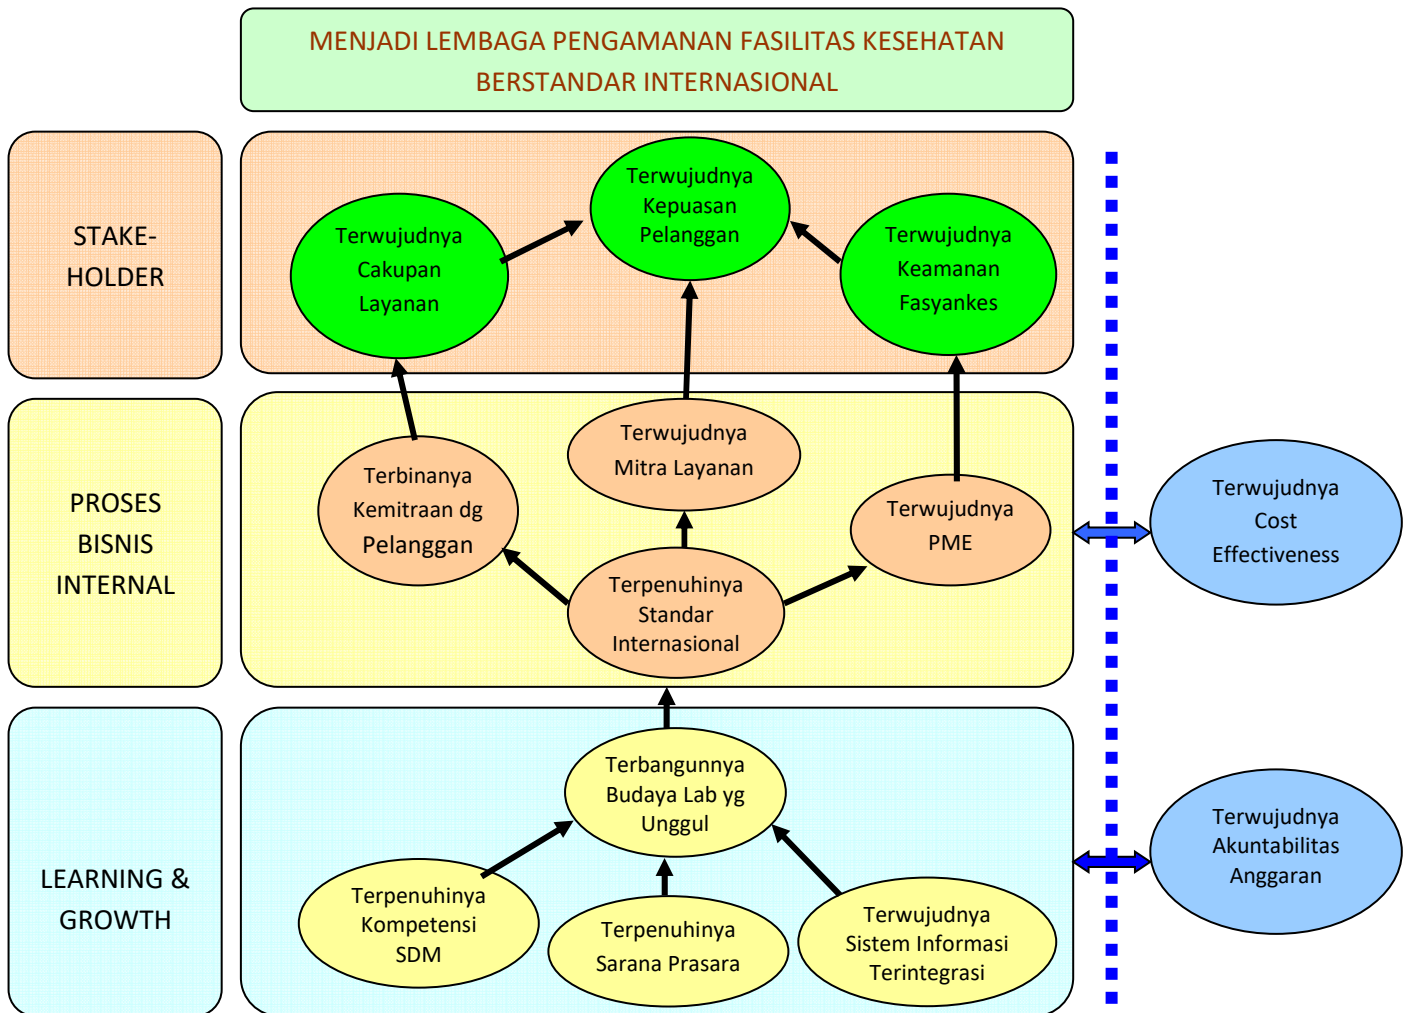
MENJADI LEMBAGA PENGAMANAN FASILITAS KESEHATAN BERSTANDAR INTERNASIONAL

STAKE-HOLDER

Terwujudnya Cakupan Layanan

Terwujudnya Kepuasan Pelanggan

Terwujudnya Keamanan Fasyankes

PROSES BISNIS INTERNAL

Terbinanya Kemitraan dg Pelanggan

Terwujudnya Mitra Layanan

Terwujudnya PME

Terpenuhinya Standar Internasional

Terwujudnya Cost Effectiveness

LEARNING & GROWTH

Terbangunnya Budaya Lab yg Unggul

Terpenuhinya Kompetensi SDM

Terpenuhinya Sarana Prasara

Terwujudnya Sistem Informasi Terintegrasi

Terwujudnya Akuntabilitas Anggaran